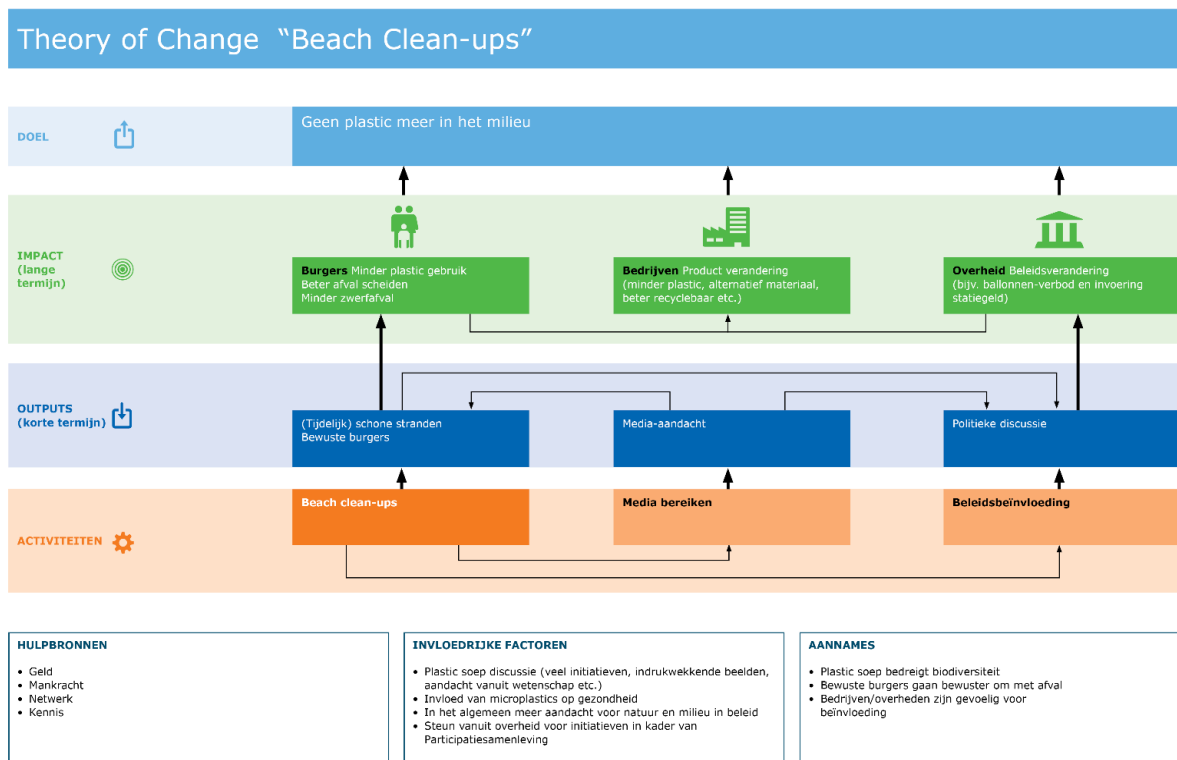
Theory of Change "Beach Clean-ups"

DOEL

Geen plastic meer in het milieu

IMPACT (lange termijn)

**Burgers** Minder plastic gebruik
Beter afval scheiden
Minder zwerfafval

**Bedrijven** Product verandering (minder plastic, alternatief materiaal, beter recyclebaar etc.)

**Overheid** Beleidsverandering (bijv. ballonnen-verbod en invoering statiegeld)

OUTPUTS (korte termijn)

(Tijdelijk) schone stranden
Bewuste burgers

Media-aandacht

Politieke discussie

ACTIVITEITEN

Beach clean-ups

Media bereiken

Beleidsbeïnvloeding

HULPBRONNEN

- Geld
- Mankracht
- Netwerk
- Kennis

INVLOEDRIJKE FACTOREN

- Plastic soep discussie (veel initiatieven, indrukwekkende beelden, aandacht vanuit wetenschap etc.)
- Invloed van microplastics op gezondheid
- In het algemeen meer aandacht voor natuur en milieu in beleid
- Steun vanuit overheid voor initiatieven in kader van Participatiesamenleving

AANNAMES

- Plastic soep bedreigt biodiversiteit
- Bewuste burgers gaan bewuster om met afval
- Bedrijven/overheden zijn gevoelig voor beïnvloeding